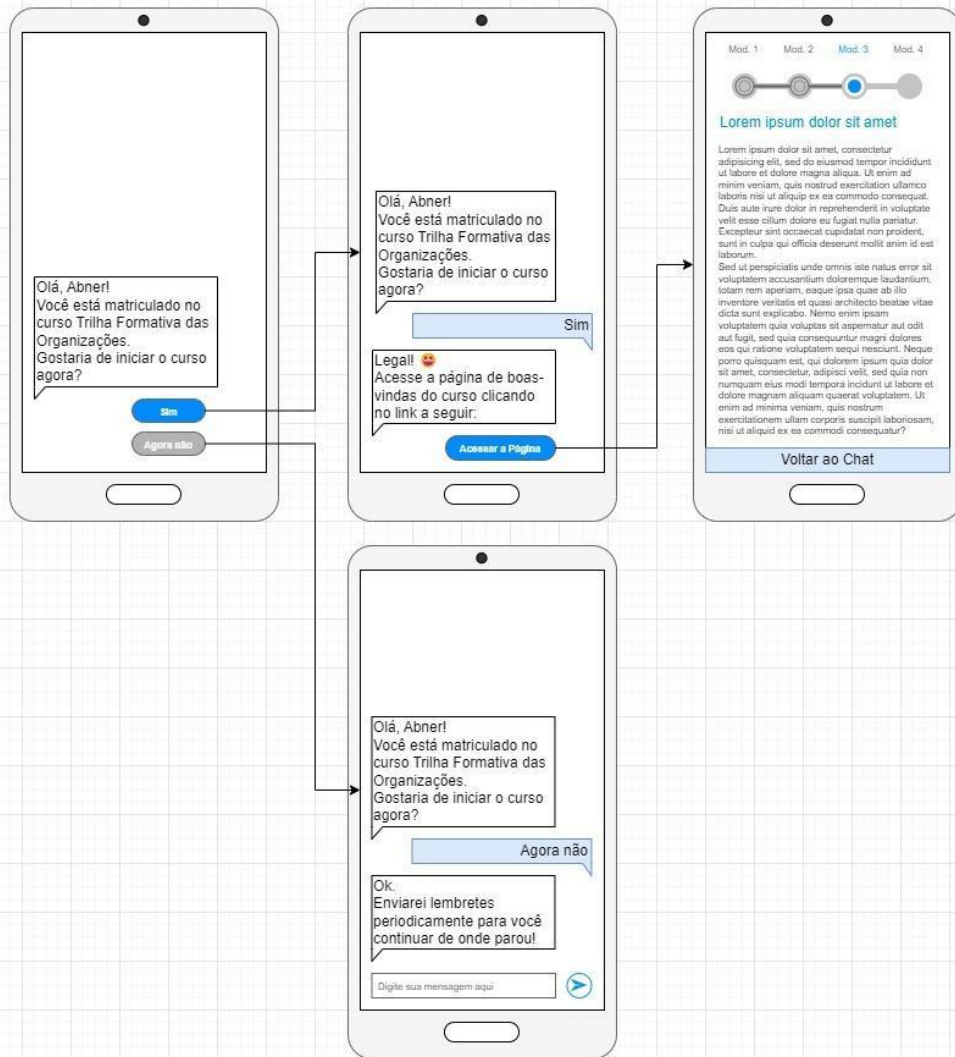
Olá, Abner!
Você está matriculado no curso Trilha Formativa das Organizações.
Gostaria de iniciar o curso agora?

Sim

Agora não

Olá, Abner!
Você está matriculado no curso Trilha Formativa das Organizações.
Gostaria de iniciar o curso agora?

Sim

Legal! 😛
Acesse a página de boas-vindas do curso clicando no link a seguir:

Acessar a Página

Mod. 1 Mod. 2 Mod. 3 Mod. 4

Lorem ipsum dolor sit amet

Lorem ipsum dolor sit amet, consectetur adipisicing elit, sed do eiusmod tempor incididunt ut labore et dolore magna aliqua. Ut enim ad minim veniam, quis nostrud exercitation ullamco laboris nisi ut aliquip ex ea commodo consequat. Duis aute irure dolor in reprehenderit in voluptate velit esse cillum dolore eu fugiat nulla pariatur. Excepteur sint occaecat cupidatat non proident, sunt in culpa qui officia deserunt mollit anim id est laborum.
Sed ut perspiciatis unde omnis iste natus error sit voluptatem accusantium doloremque laudantium, totam rem aperiam, eaque ipsa quae ab illo inventore veritatis et quasi architecto beatae vitae dicta sunt explicabo. Nemo enim ipsam voluptatem quia voluptas sit aspernatur aut odit aut fugit, sed quia consequuntur magni dolores eos qui ratione voluptatem sequi nesciunt. Neque porro quisquam est, qui dolorem ipsum quia dolor sit amet, consectetur, adipisci velit, sed quia non numquam eius modi tempora incidunt ut labore et dolore magnam aliquam quaerat voluptatem. Ut enim ad minima veniam, quis nostrum exercitationem ullam corporis suscipit laboriosam, nisi ut aliquid ex ea commodi consequatur?

Voltar ao Chat

Olá, Abner!
Você está matriculado no curso Trilha Formativa das Organizações.
Gostaria de iniciar o curso agora?

Agora não

Ok.
Enviarei lembretes periodicamente para você continuar de onde parou!

Digite sua mensagem aqui